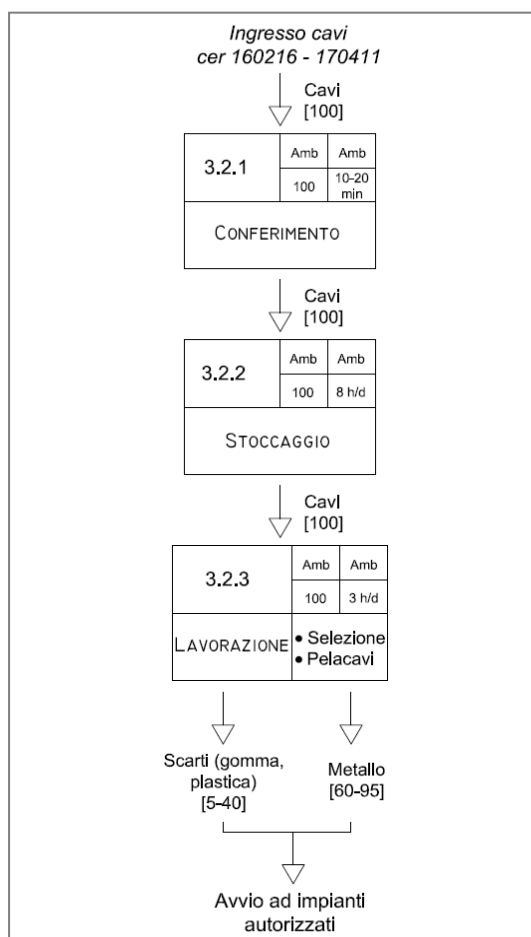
Ingresso cavi
cer 160216 - 170411

Cavi
[100]

| 3.2.1 | Amb | Amb |
|---|---|---|
| | 100 | 10-20 min |

CONFERIMENTO

Cavi
[100]

| 3.2.2 | Amb | Amb |
|---|---|---|
| | 100 | 8 h/d |

STOCCAGGIO

Cavi
[100]

| 3.2.3 | Amb | Amb |
|---|---|---|
| | 100 | 3 h/d |

LAVORAZIONE
• Selezione
• Pelacavi

Scarti (gomma, plastica)
[5-40]

Metallo
[60-95]

Avvio ad impianti autorizzati